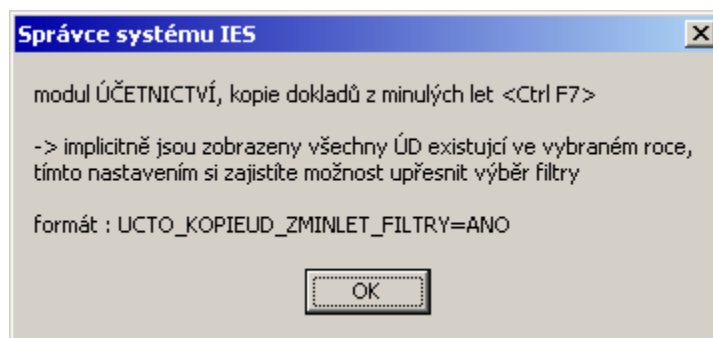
Správce systému IES

modul ÚČETNICTVÍ, kopie dokladů z minulých let <Ctrl F7>

-> implicitně jsou zobrazeny všechny ÚD existující ve vybraném roce, tímto nastavením si zajistíte možnost upřesnit výběr filtry

formát : UCTO_KOPIEUD_ZMINLET_FILTRY=ANO

OK